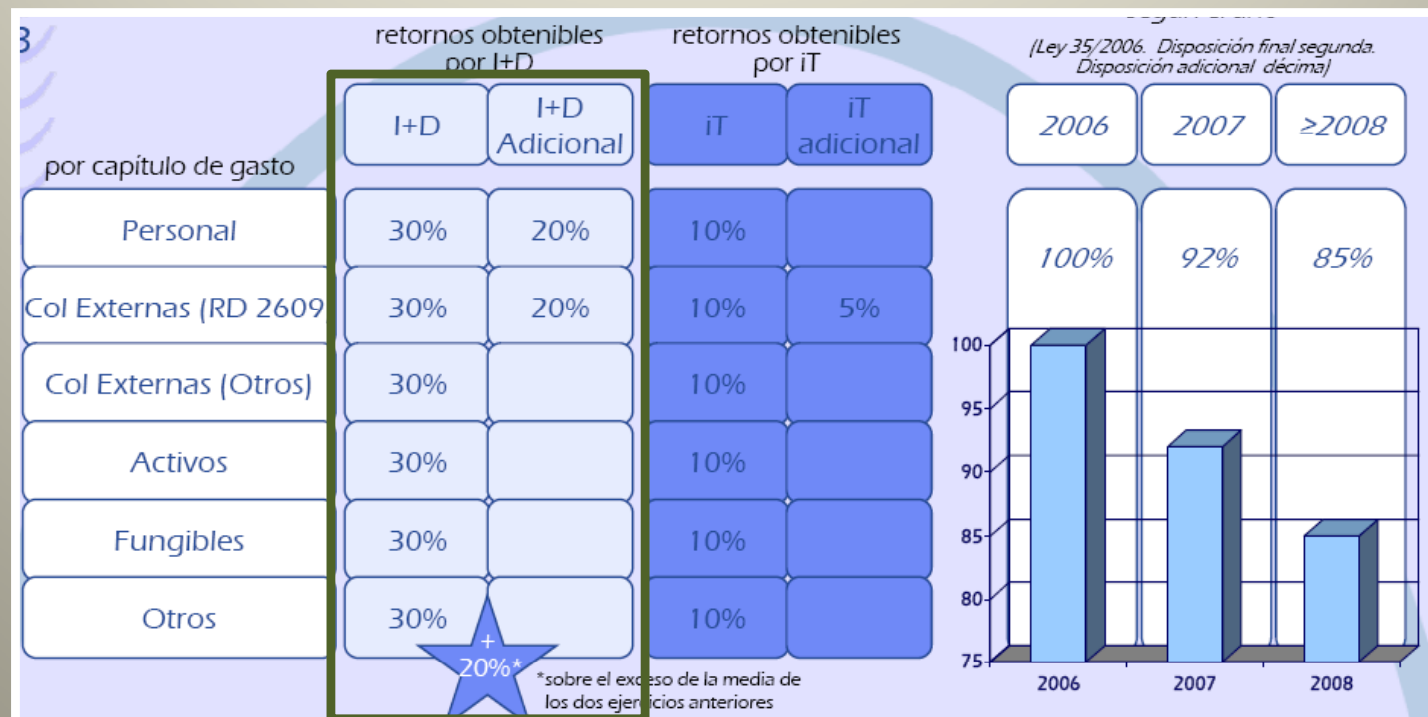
3

retornos obtenibles por I+D

retornos obtenibles por iT

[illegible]
(Ley 35/2006. Disposición final segunda. Disposición adicional décima)

por capítulo de gasto

| | I+D | I+D Adicional | iT | iT adicional |
|---|---|---|---|---|
| Personal | 30% | 20% | 10% | |
| Col Externas (RD 2609 | 30% | 20% | 10% | 5% |
| Col Externas (Otros) | 30% | | 10% | |
| Activos | 30% | | 10% | |
| Fungibles | 30% | | 10% | |
| Otros | 30% | | 10% | |

| 2006 | 2007 | ≥2008 |
|---|---|---|
| 100% | 92% | 85% |

+ 20%*

*sobre el exceso de la media de los dos ejercicios anteriores

100
95
90
85
80
75

2006
2007
2008